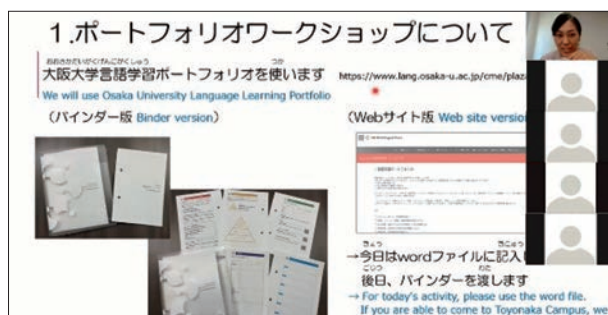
1.ポートフォリオワークショップについて

おおさかだいがくげんごがくしゅう　つか
大阪大学言語学習ポートフォリオを使います
We will use Osaka University Language Learning Portfolio

https://www.lang.osaka-u.ac.jp/cme/plaz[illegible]

（バインダー版 Binder version）

（Webサイト版 Web site version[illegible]

きょう　きにゅう
→今日はwordファイルに記入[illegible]
ごじつ　わた
後日、バインダーを渡します
→ For today's activity, please use the word file.
If you are able to come to Toyonaka Campus, we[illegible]